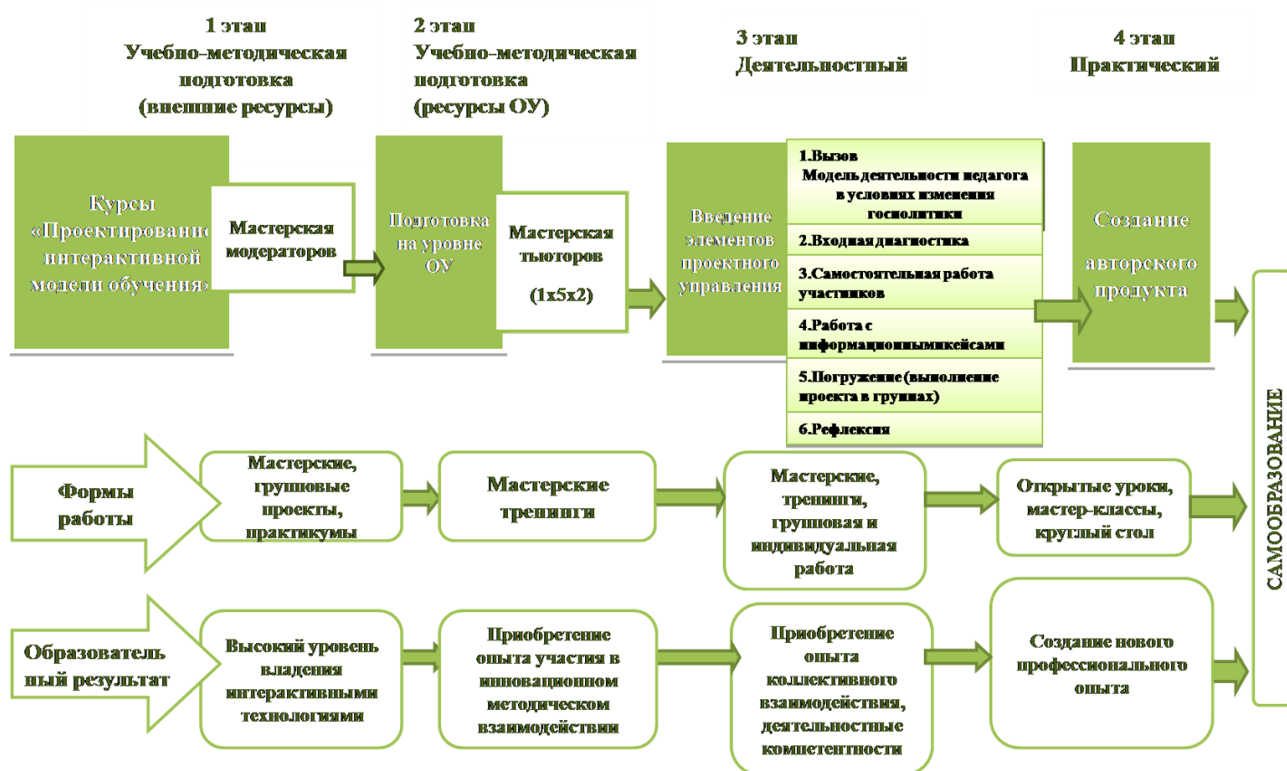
1 этап
Учебно-методическая подготовка
(внешние ресурсы)

2 этап
Учебно-методическая подготовка
(ресурсы ОУ)

3 этап
Деятельностный

4 этап
Практический

Курсы «Проектировани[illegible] интерактивной модели обучения»

Мастерская модераторов

Подготовка на уровне ОУ

Мастерская тьюторов
(1x5x2)

Введение элементов проектного управления

1.Вызов
Модель деятельности педагога в условиях изменения госполитики

2.Входная диагностика

3.Самостоятельная работа участников

4.Работа с информационнымикейсами

5.Погружение (выполнение проекта в группах)

6.Рефлексия

Создание авторского продукта

САМООБРАЗОВАНИЕ

Формы работы

Мастерские, групповые проекты, практикумы

Мастерские тренинги

Мастерские, тренинги, групповая и индивидуальная работа

Открытые уроки, мастер-классы, круглый стол

Образователь ный результат

Высокий уровень владения интерактивными технологиями

Приобретение опыта участия в инновационном методическом взаимодействии

Приобретение опыта коллективного взаимодействия, деятельностные компетентности

Создание нового профессионального опыта